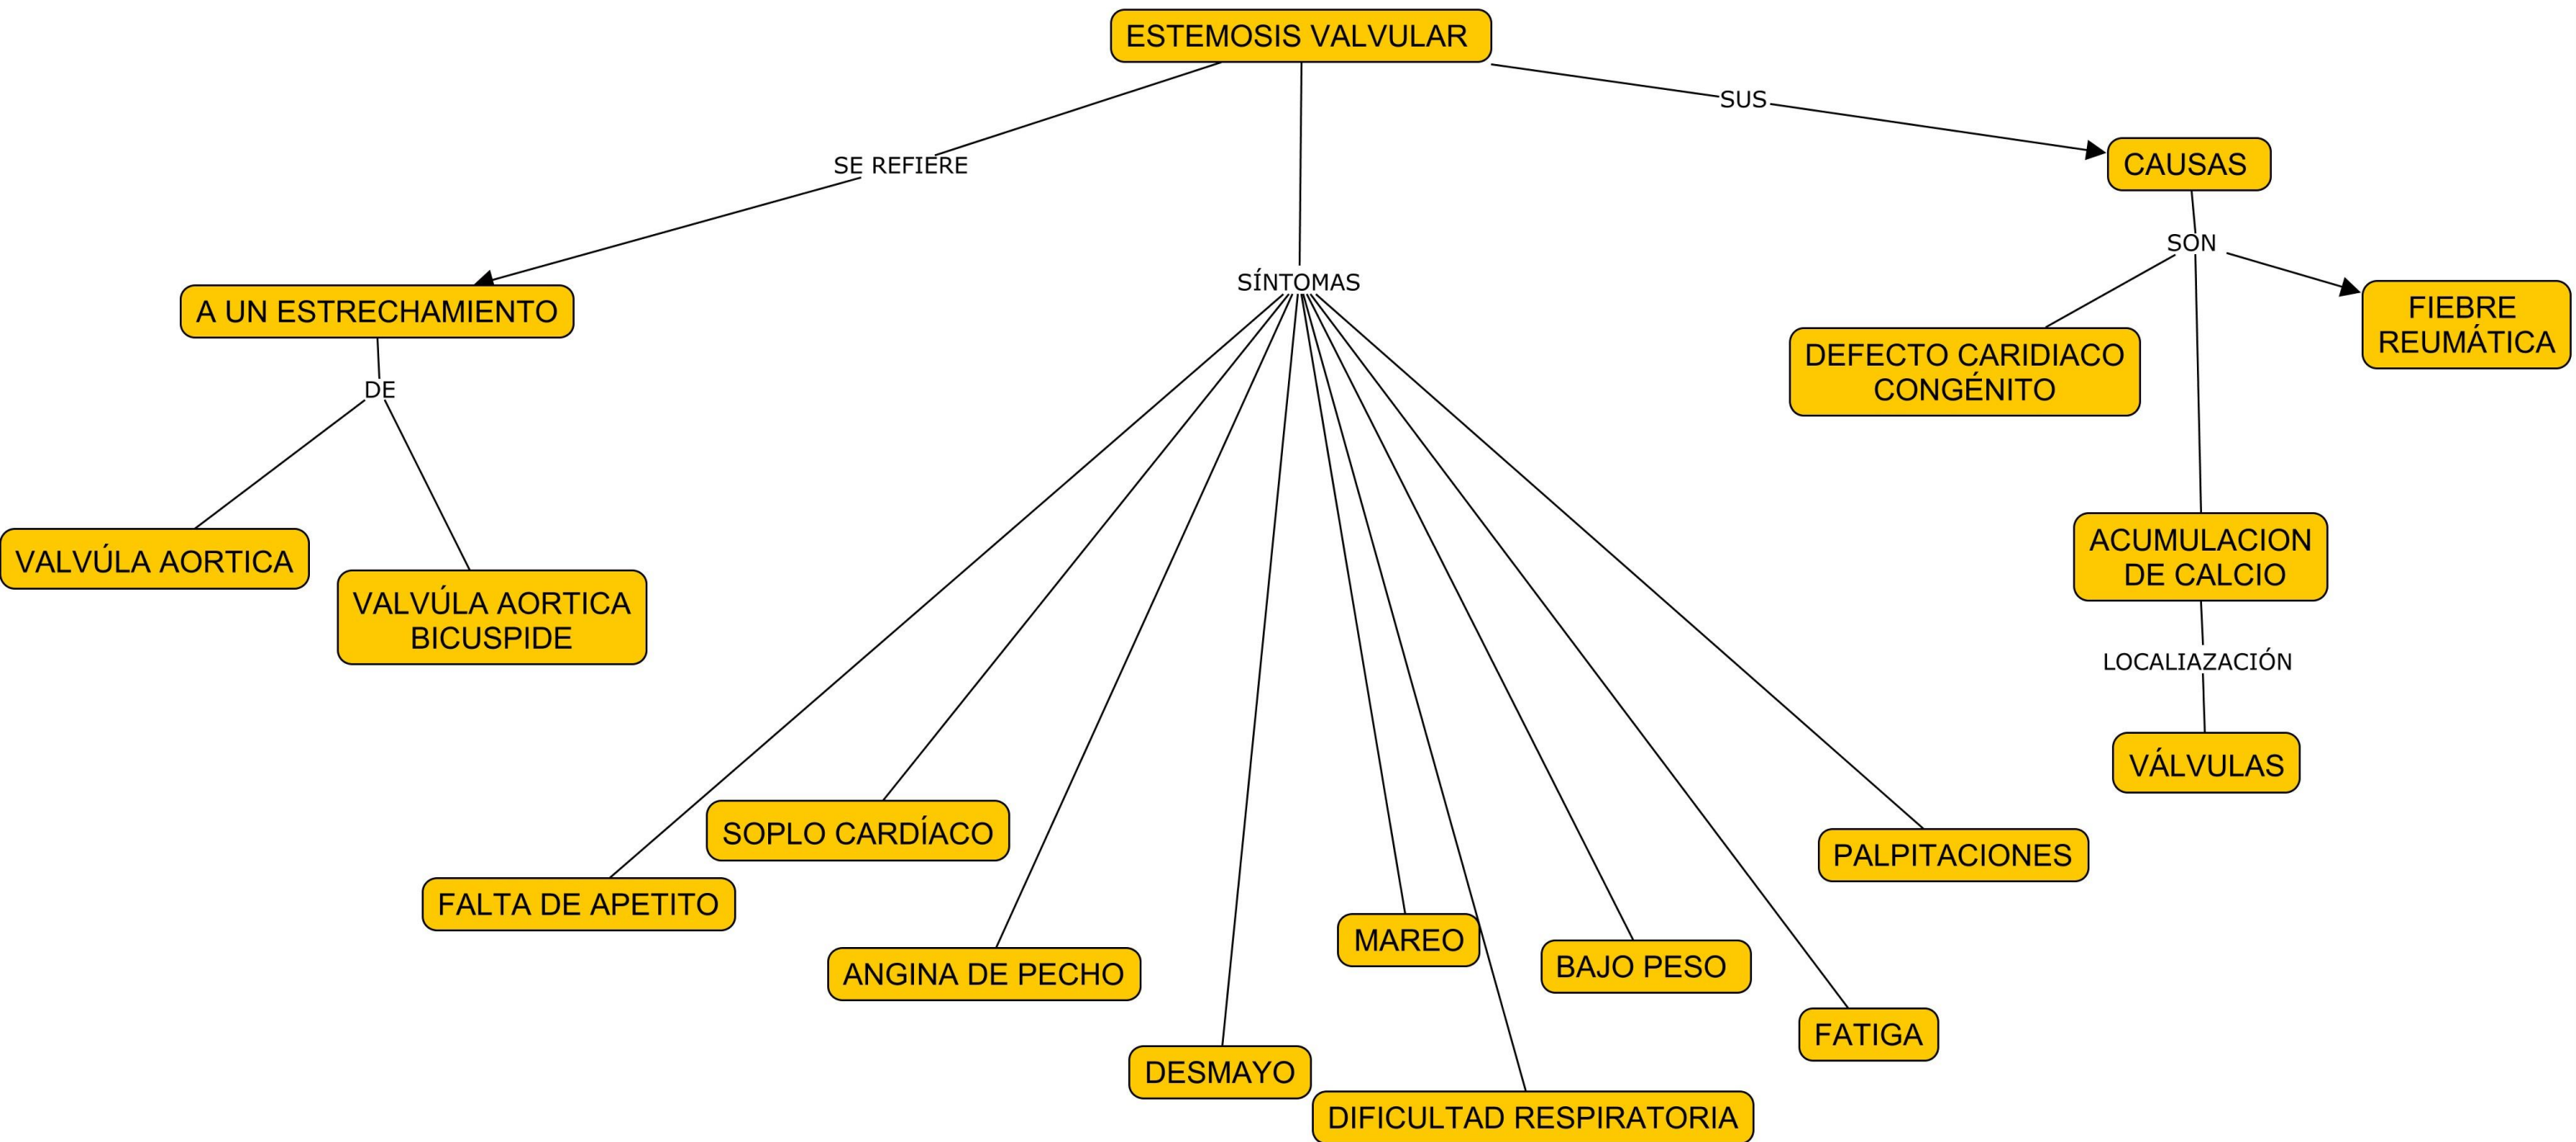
ESTEMOSIS VALVULAR

SE REFIERE

A UN ESTRECHAMIENTO

DE

VALVÚLA AORTICA

VALVÚLA AORTICA BICUSPIDE

SÍNTOMAS

SOPLO CARDÍACO

FALTA DE APETITO

ANGINA DE PECHO

DESMAYO

MAREO

DIFICULTAD RESPIRATORIA

BAJO PESO

FATIGA

PALPITACIONES

SUS

CAUSAS

SON

DEFECTO CARIDIACO CONGÉNITO

FIEBRE REUMÁTICA

ACUMULACION DE CALCIO

LOCALIAZACIÓN

VÁLVULAS